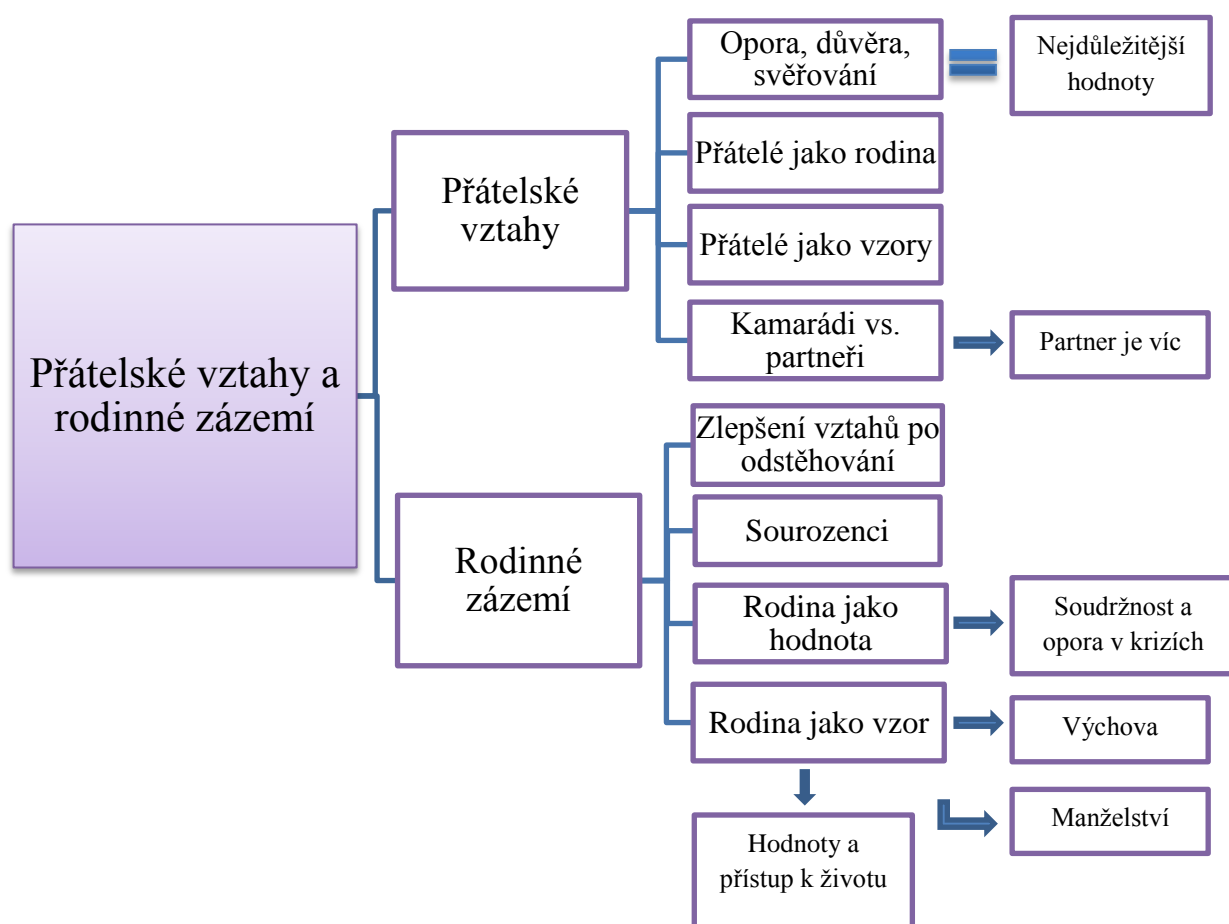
Přátelské vztahy a rodinné zázemí

Přátelské vztahy

Opora, důvěra, svěřování

Nejdůležitější hodnoty

Přátelé jako rodina

Přátelé jako vzory

Kamarádi vs. partneři

Partner je víc

Rodinné zázemí

Zlepšení vztahů po odstěhování

Sourozenci

Rodina jako hodnota

Soudržnost a opora v krizích

Rodina jako vzor

Výchova

Manželství

Hodnoty a přístup k životu